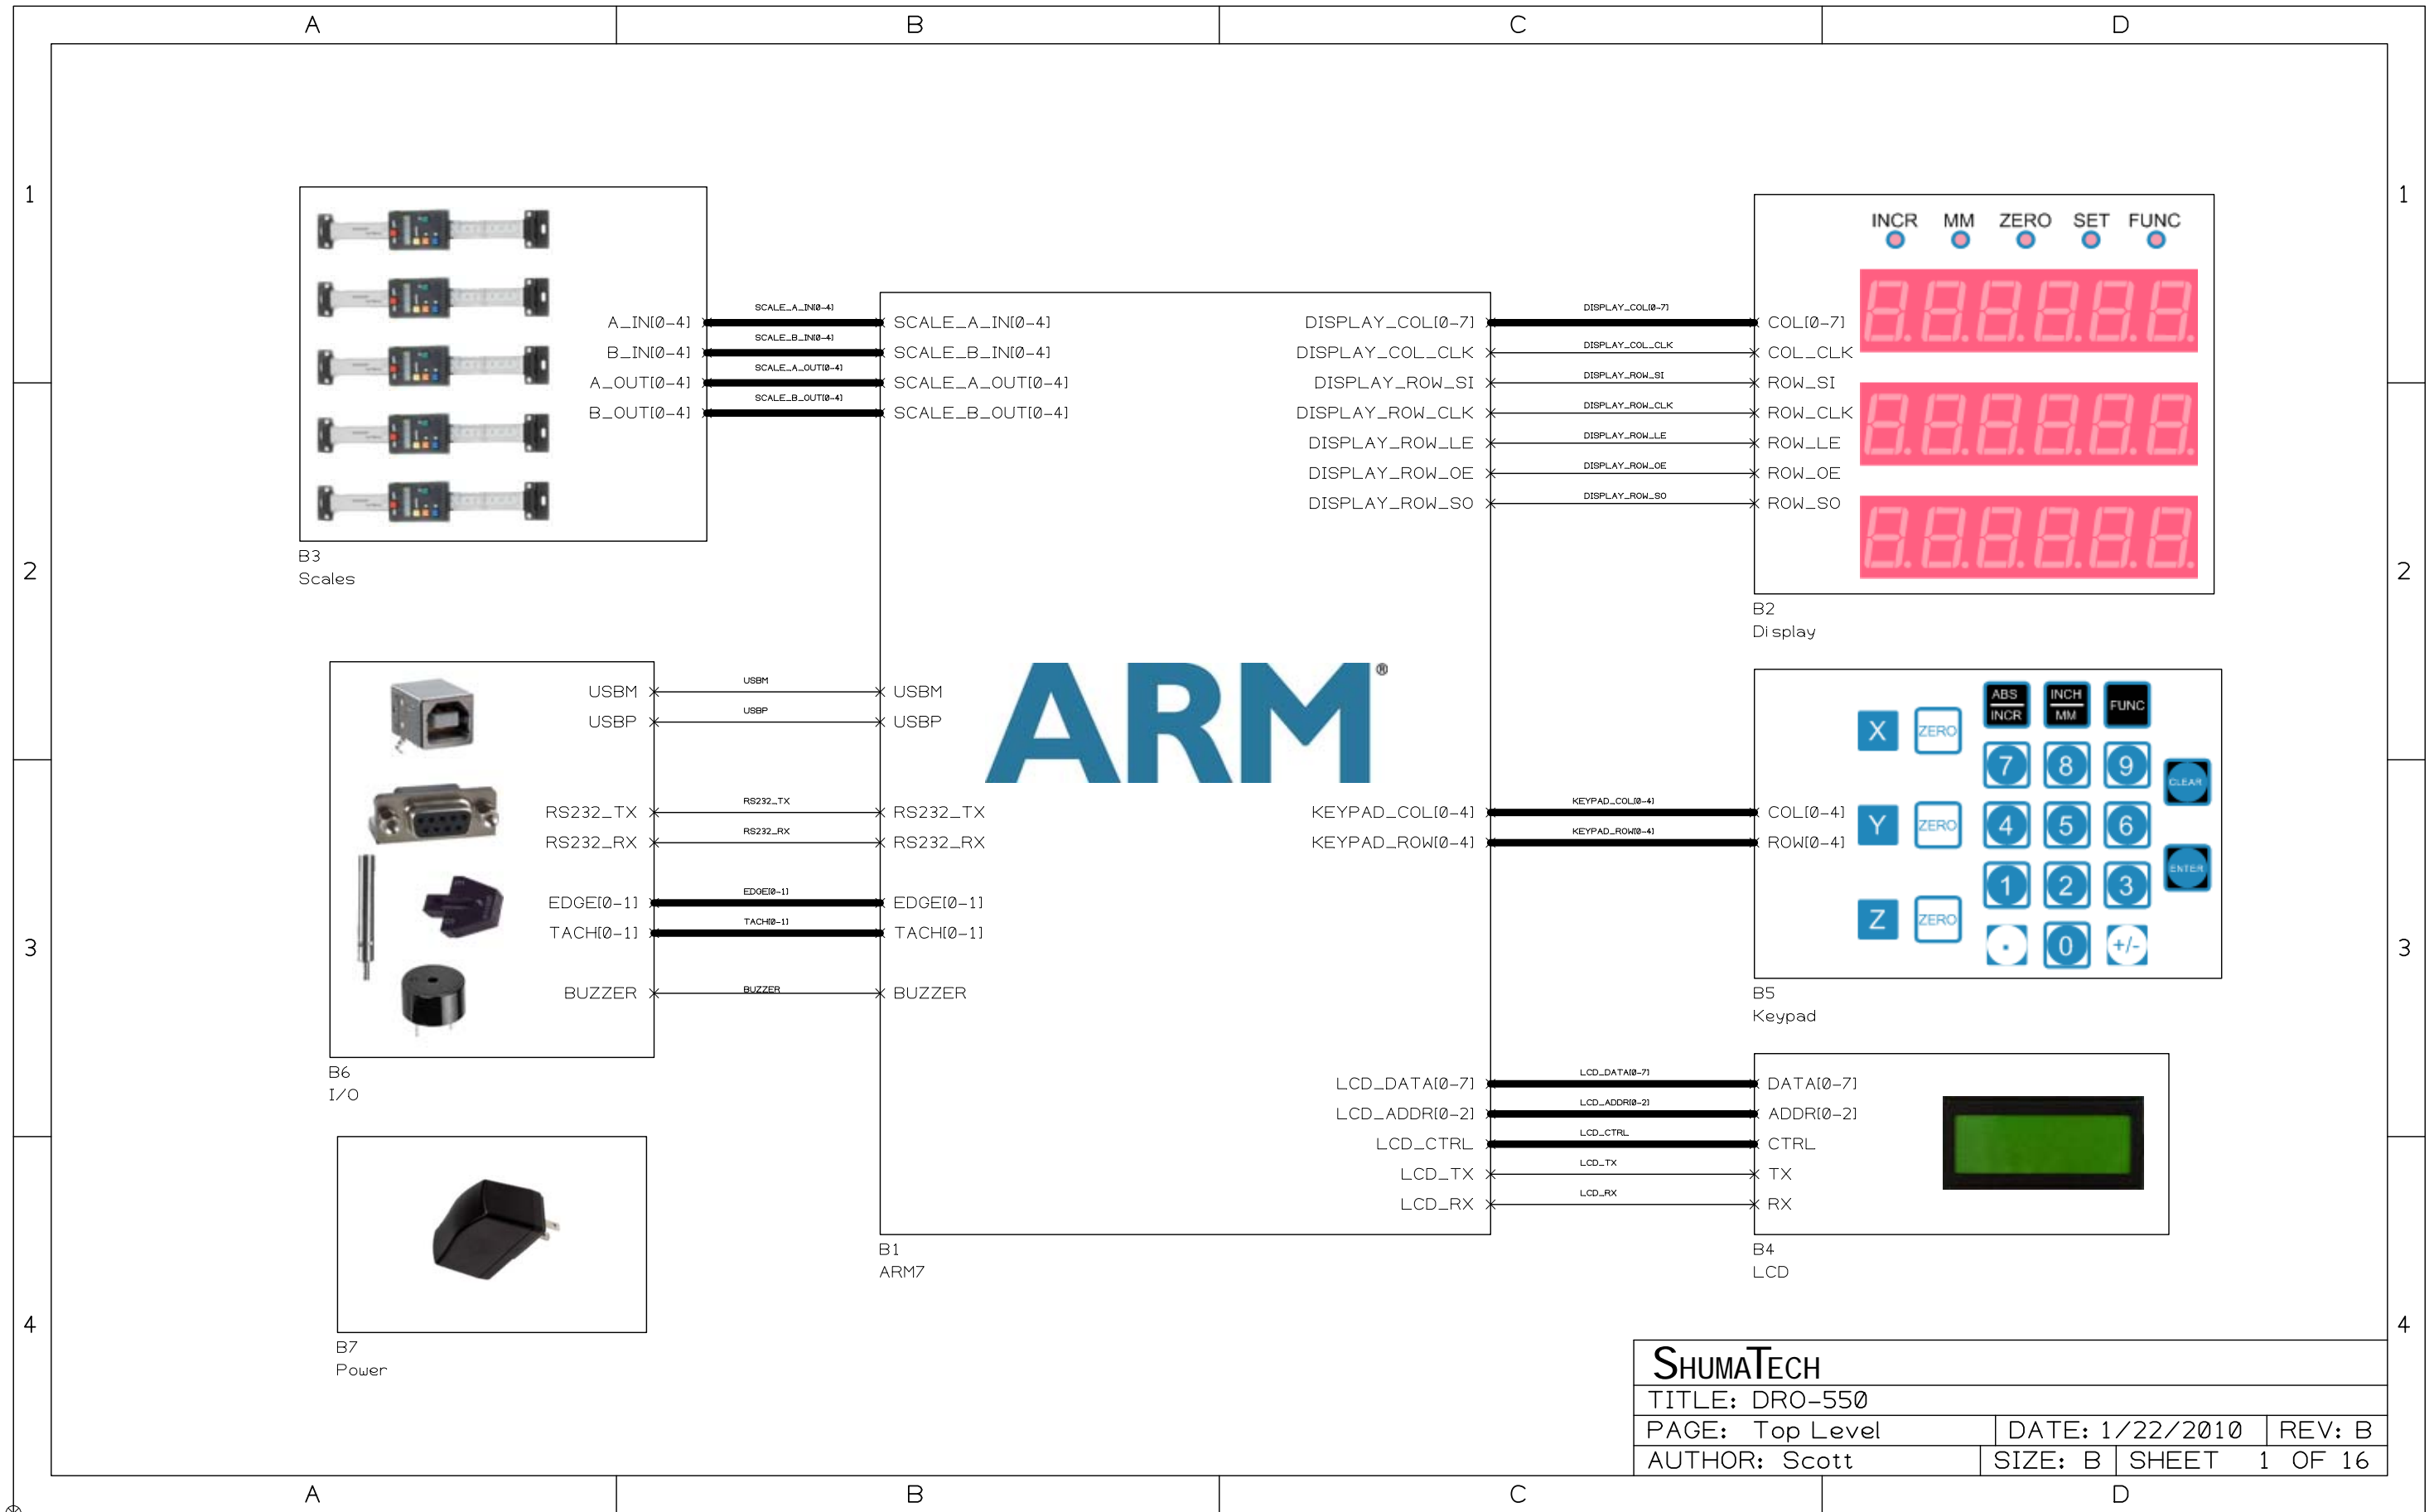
A B C D

1 2 3 4

INCR MM ZERO SET FUNC

A_IN[0-4]
B_IN[0-4]
A_OUT[0-4]
B_OUT[0-4]

SCALE_A_IN[0-4]
SCALE_B_IN[0-4]
SCALE_A_OUT[0-4]
SCALE_B_OUT[0-4]

SCALE_A_IN[0-4]
SCALE_B_IN[0-4]
SCALE_A_OUT[0-4]
SCALE_B_OUT[0-4]

B3
Scales

DISPLAY_COL[0-7]
DISPLAY_COL_CLK
DISPLAY_ROW_SI
DISPLAY_ROW_CLK
DISPLAY_ROW_LE
DISPLAY_ROW_OE
DISPLAY_ROW_SO

DISPLAY_COL[0-7]
DISPLAY_COL_CLK
DISPLAY_ROW_SI
DISPLAY_ROW_CLK
DISPLAY_ROW_LE
DISPLAY_ROW_OE
DISPLAY_ROW_SO

COL[0-7]
COL_CLK
ROW_SI
ROW_CLK
ROW_LE
ROW_OE
ROW_SO

B2
Display

USBM
USBP
RS232_TX
RS232_RX
EDGE[0-1]
TACH[0-1]
BUZZER

USBM
USBP
RS232_TX
RS232_RX
EDGE[0-1]
TACH[0-1]
BUZZER

USBM
USBP
RS232_TX
RS232_RX
EDGE[0-1]
TACH[0-1]
BUZZER

ARM®

B6
I/O

KEYPAD_COL[0-4]
KEYPAD_ROW[0-4]

KEYPAD_COL[0-4]
KEYPAD_ROW[0-4]

COL[0-4]
ROW[0-4]

ABS INCR INCH MM FUNC
X ZERO 7 8 9 CLEAR
Y ZERO 4 5 6 ENTER
Z ZERO 1 2 3
. 0 +/-

B5
Keypad

LCD_DATA[0-7]
LCD_ADDR[0-2]
LCD_CTRL
LCD_TX
LCD_RX

LCD_DATA[0-7]
LCD_ADDR[0-2]
LCD_CTRL
LCD_TX
LCD_RX

DATA[0-7]
ADDR[0-2]
CTRL
TX
RX

B1
ARM7

B4
LCD

B7
Power

ShumaTech

| TITLE: DRO-550 | | |
|---|---|---|
| PAGE: Top Level | DATE: 1/22/2010 | REV: B |
| AUTHOR: Scott | SIZE: B | SHEET 1 OF 16 |

A B C D